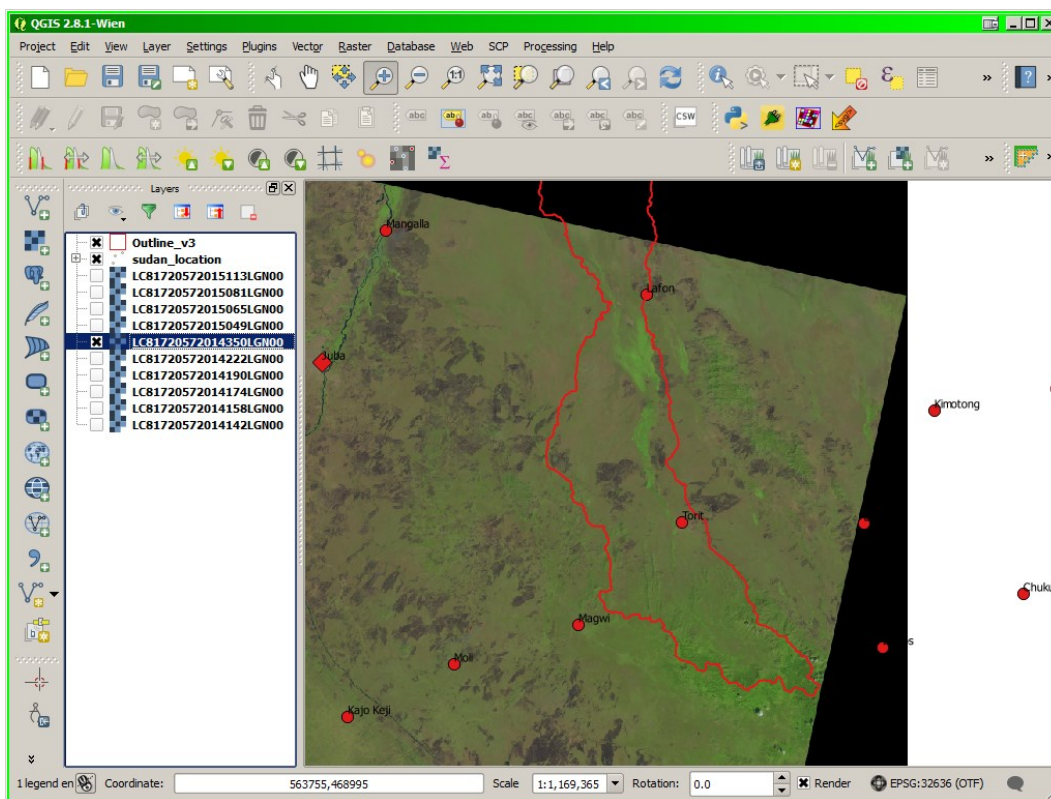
QGIS 2.8.1-Wien

Project Edit View Layer Settings Plugins Vector Raster Database Web SCP Processing Help

CSW

Layers

Outline_v3
sudan_location
LC81720572015113LGN00
LC81720572015081LGN00
LC81720572015065LGN00
LC81720572015049LGN00
LC81720572014350LGN00
LC81720572014222LGN00
LC81720572014190LGN00
LC81720572014174LGN00
LC81720572014158LGN00
LC81720572014142LGN00

Mangalla
Lafon
Juba
Kimotong
Torit
Chuku
Magwi
Moli
Kajo Keji
s

1 legend en Coordinate: 563755,468995 Scale 1:1,169,365 Rotation: 0.0 Render EPSG:32636 (OTF)